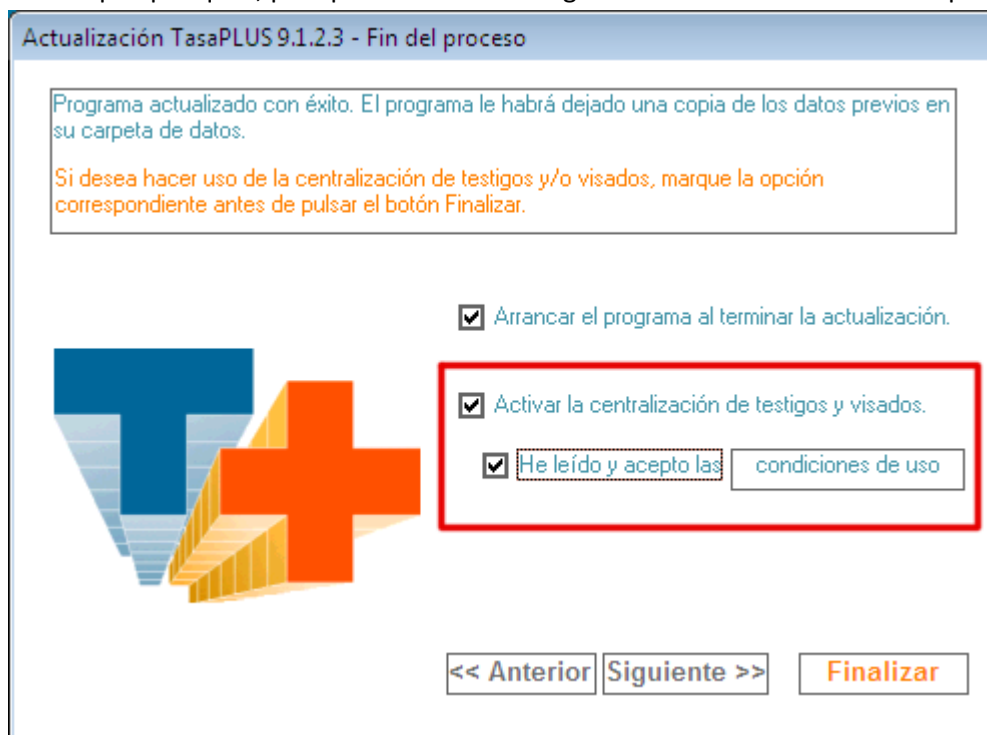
Actualización TasaPLUS 9.1.2.3 - Fin del proceso

Programa actualizado con éxito. El programa le habrá dejado una copia de los datos previos en su carpeta de datos.

Si desea hacer uso de la centralización de testigos y/o visados, marque la opción correspondiente antes de pulsar el botón Finalizar.

Arrancar el programa al terminar la actualización.

Activar la centralización de testigos y visados.

He leído y acepto las condiciones de uso

<< Anterior Siguiente >> Finalizar